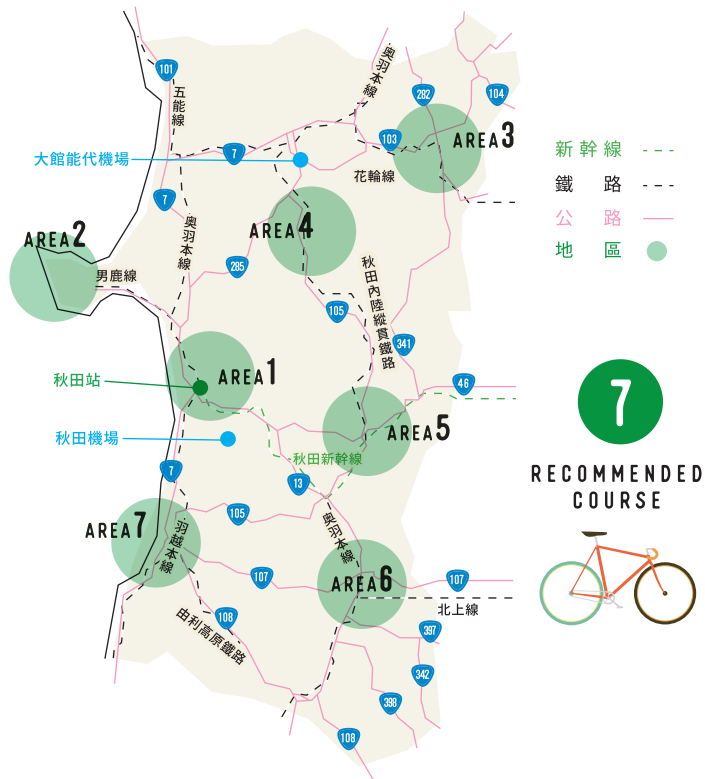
101
五能線
奥羽本線
282
104
103
AREA 3
大館能代機場
7
花輪線
7
AREA 4
奥羽本線
AREA 2
285
男鹿線
秋田內陸縱貫鐵路
105
341
AREA 1
秋田站
46
秋田機場
AREA 5
秋田新幹線
7
13
105
AREA 7
羽越本線
奥羽本線
107
AREA 6
107
北上線
108
由利高原鐵路
397
342
398
108

新幹線
鐵路
公路
地區

7
RECOMMENDED COURSE